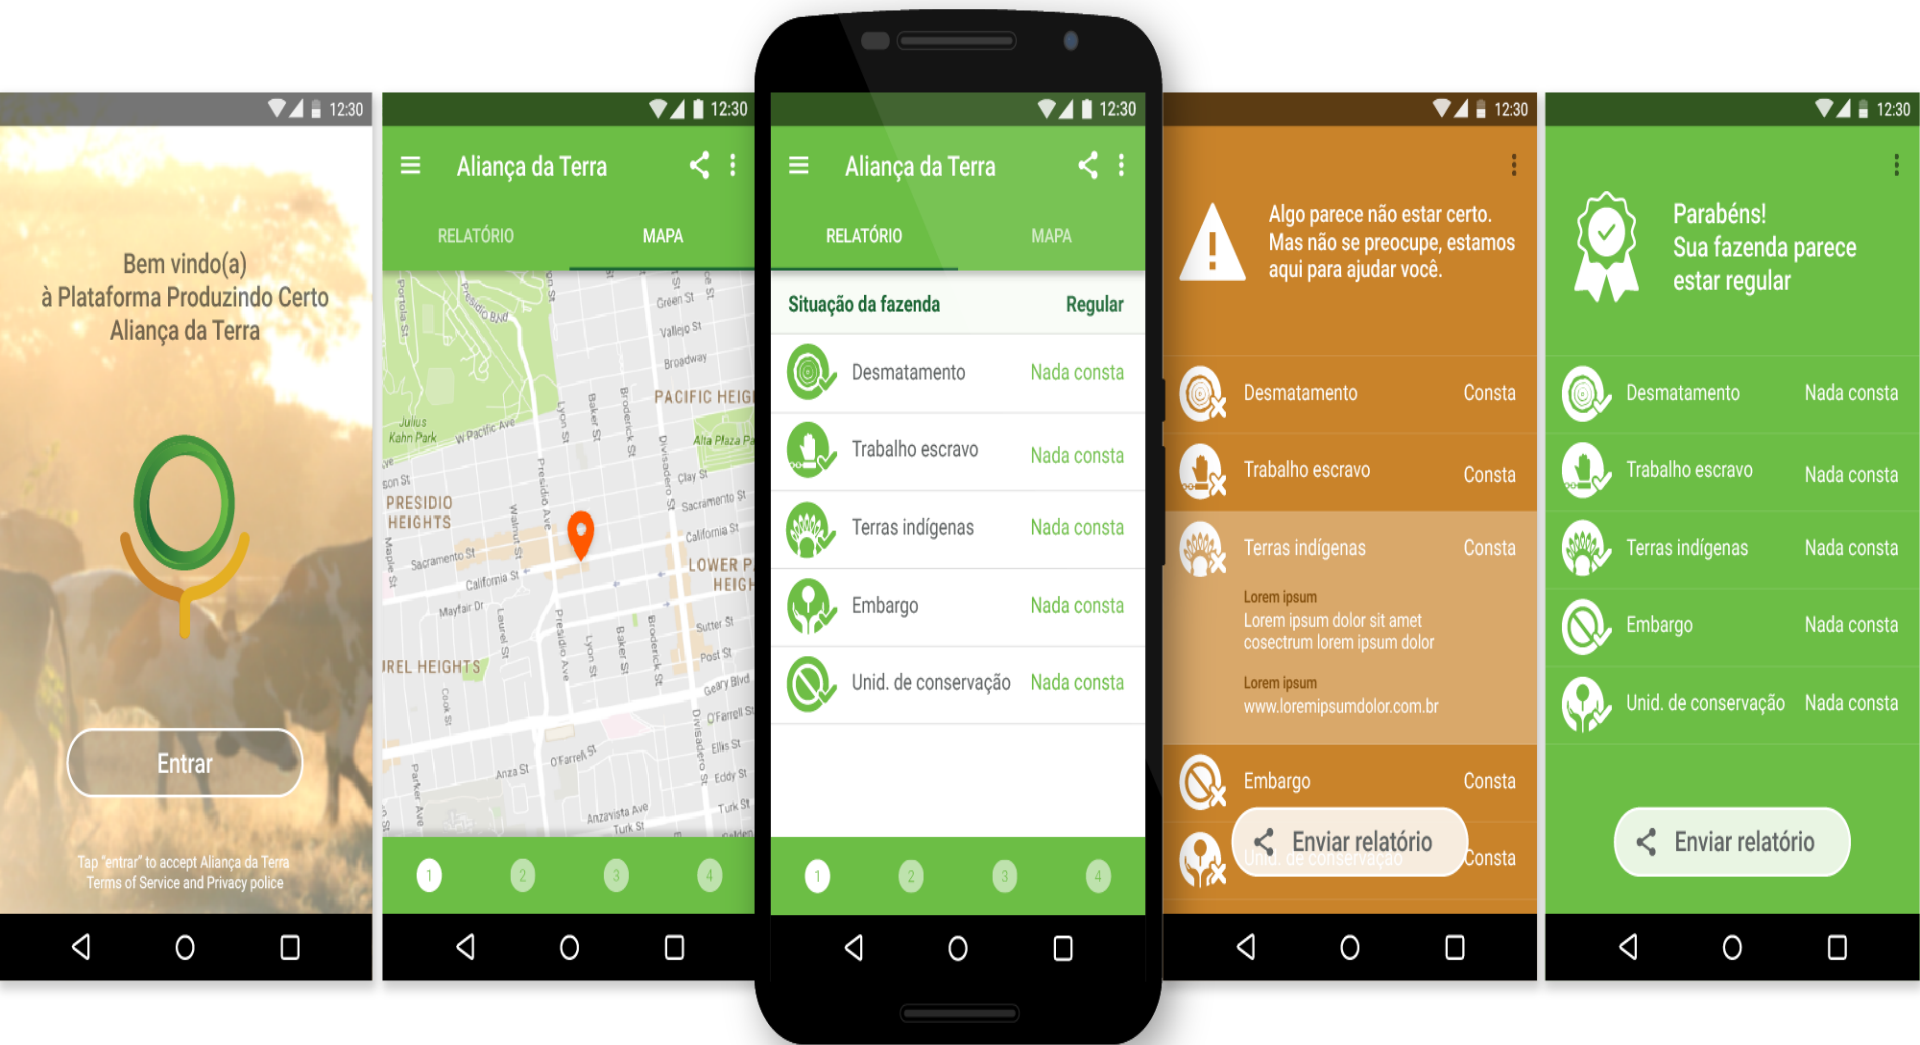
12:30

Bem vindo(a)
à Plataforma Produzindo Certo
Aliança da Terra

Entrar

Tap "entrar" to accept Aliança da Terra
Terms of Service and Privacy police

12:30

Aliança da Terra

RELATÓRIO MAPA

Presidio Blvd
Green St
Vallejo St
Broadway
PACIFIC HEIG
Julius Kahn Park
W Pacific Ave
Alta Plaza P
Clay St
PRESIDIO HEIGHTS
Sacramento St
California St
LOWER P HEIG
Mayfair Dr
Sutter St
Post St
Geary Blvd
IREL HEIGHTS
O'Farrell St
Ellis St
Eddy St
Anza St
Turk St
Anzavista Ave

1 2 3 4

12:30

Aliança da Terra

RELATÓRIO MAPA

Situação da fazenda Regular

Desmatamento Nada consta
Trabalho escravo Nada consta
Terras indígenas Nada consta
Embargo Nada consta
Unid. de conservação Nada consta

1 2 3 4

12:30

Algo parece não estar certo. Mas não se preocupe, estamos aqui para ajudar você.

Desmatamento Consta
Trabalho escravo Consta
Terras indígenas Consta
Lorem ipsum
Lorem ipsum dolor sit amet cosectrum lorem ipsum dolor
Lorem ipsum
www.loremipsumdolor.com.br
Embargo Consta
Unid. de conservação Consta

Enviar relatório

12:30

Parabéns!
Sua fazenda parece estar regular

Desmatamento Nada consta
Trabalho escravo Nada consta
Terras indígenas Nada consta
Embargo Nada consta
Unid. de conservação Nada consta

Enviar relatório